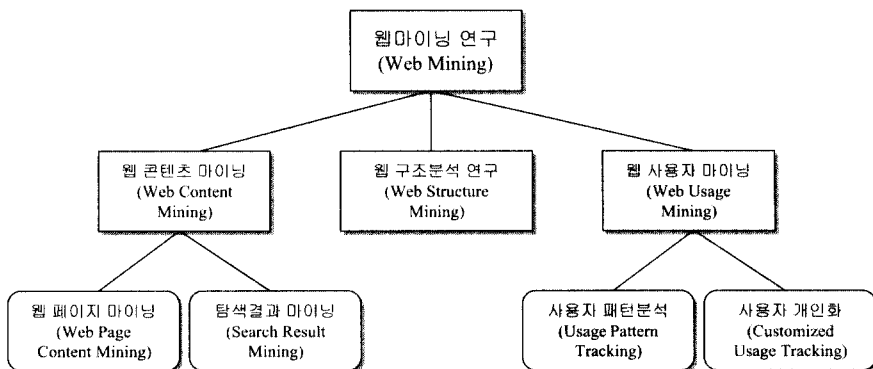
웹마이닝 연구
(Web Mining)

웹 콘텐츠 마이닝
(Web Content Mining)

웹 구조분석 연구
(Web Structure Mining)

웹 사용자 마이닝
(Web Usage Mining)

웹 페이지 마이닝
(Web Page Content Mining)

탐색결과 마이닝
(Search Result Mining)

사용자 패턴분석
(Usage Pattern Tracking)

사용자 개인화
(Customized Usage Tracking)